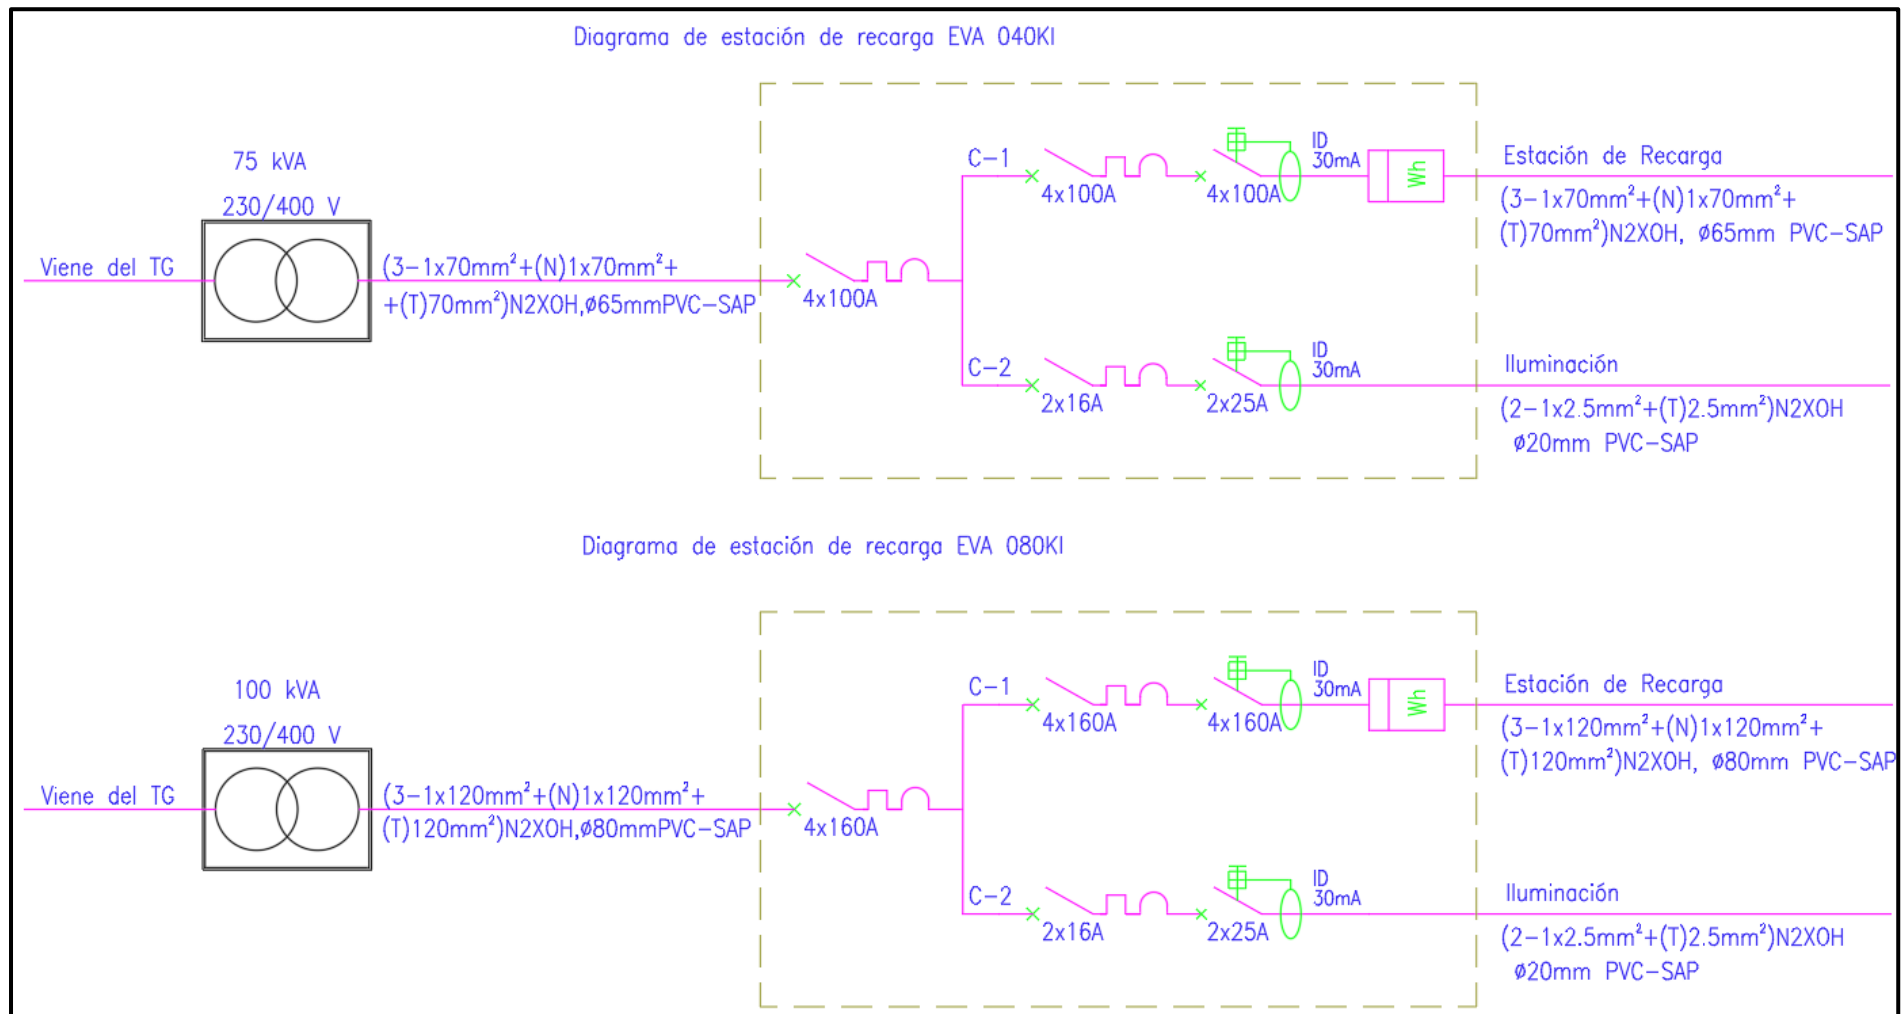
Diagrama de estación de recarga EVA 040KI

75 kVA

230/400 V

Viene del TG

(3−1x70mm²+(N)1x70mm²+ +(T)70mm²)N2XOH,ø65mmPVC−SAP

4x100A

C−1

4x100A

4x100A

ID 30mA

Wh

Estación de Recarga

(3−1x70mm²+(N)1x70mm²+ (T)70mm²)N2XOH, ø65mm PVC−SAP

C−2

2x16A

2x25A

ID 30mA

Iluminación

(2−1x2.5mm²+(T)2.5mm²)N2XOH ø20mm PVC−SAP

Diagrama de estación de recarga EVA 080KI

100 kVA

230/400 V

Viene del TG

(3−1x120mm²+(N)1x120mm²+ (T)120mm²)N2XOH,ø80mmPVC−SAP

4x160A

C−1

4x160A

4x160A

ID 30mA

Wh

Estación de Recarga

(3−1x120mm²+(N)1x120mm²+ (T)120mm²)N2XOH, ø80mm PVC−SAP

C−2

2x16A

2x25A

ID 30mA

Iluminación

(2−1x2.5mm²+(T)2.5mm²)N2XOH ø20mm PVC−SAP